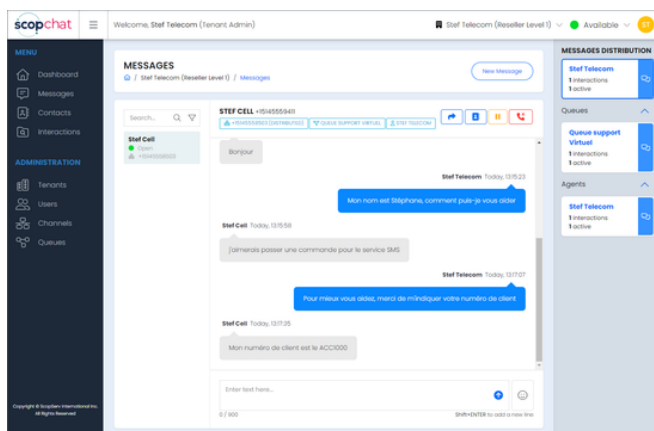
scopchat

Welcome, Stef Telecom (Tenant Admin)

Stef Telecom (Reseller Level 1)

Available

ST

MENU

Dashboard

Messages

Contacts

Interactions

ADMINISTRATION

Tenants

Users

Channels

Queues

Copyright © ScopServ International Inc. All Rights Reserved

MESSAGES

/ Stef Telecom (Reseller Level 1) / Messages

New Message

Search...

Stef Cell

Open

+15145559411

STEF CELL +15145559411

+15145559333 (DISTRIBUTED)

QUEUE SUPPORT VIRTUEL

STEF TELECOM

Bonjour

Stef Telecom Today, 13:15:23

Mon nom est Stéphane, comment puis-je vous aider

Stef Cell Today, 13:15:58

j'aimerais passer une commande pour le service SMS

Stef Telecom Today, 13:17:07

Pour mieux vous aider, merci de m'indiquer votre numéro de client

Stef Cell Today, 13:17:35

Mon numéro de client est le ACC1000

Enter text here...

0 / 900

Shift+ENTER to add a new line

MESSAGES DISTRIBUTION

Stef Telecom

1 interactions

1 active

Queues

Queue support Virtuel

1 interactions

1 active

Agents

Stef Telecom

1 interactions

1 active